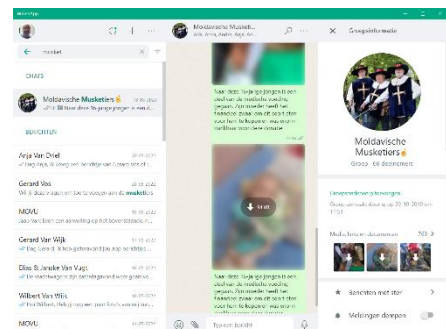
WhatsApp

musket

CHATS

Moldavische Musketiers
Naar deze 14-jarige jongen is een

BERICHTEN

Anja Van Driel
Gerard Vos
musketie
MOVU
Gerard Van Wijk
Elias & Janske Van Vugt
Wilbert Van Wijk
MOVU

Moldavische Musketi...

Naar deze 14-jarige jongen is een oudvan de moldavische voedsel...

Naar deze 14-jarige jongen is een oudvan de moldavische voedsel...

Typ een bericht

Groepsinformatie

Moldavische Musketiers
Groep · 66 deelnemers

Groepsbeschrijving toevoegen
Groep aangemaakt door u op 20-10-2010 om 11:50

Media, links en documenten 703 >

Berichten met ster >

Meldingen dempen